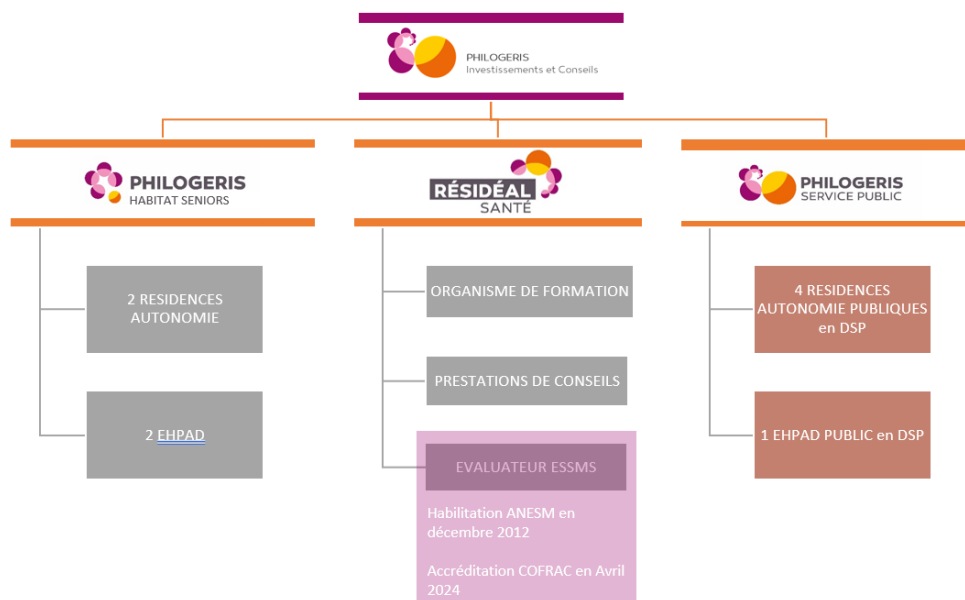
PHILOGERIS
Investissements et Conseils

PHILOGERIS
HABITAT SENIORS

2 RESIDENCES AUTONOMIE

2 EHPAD

RÉSIDÉAL
SANTÉ

ORGANISME DE FORMATION

PRESTATIONS DE CONSEILS

EVALUATEUR ESSMS

Habilitation ANESM en décembre 2012

Accréditation COFRAC en Avril 2024

PHILOGERIS
SERVICE PUBLIC

4 RESIDENCES AUTONOMIE PUBLIQUES en DSP

1 EHPAD PUBLIC en DSP